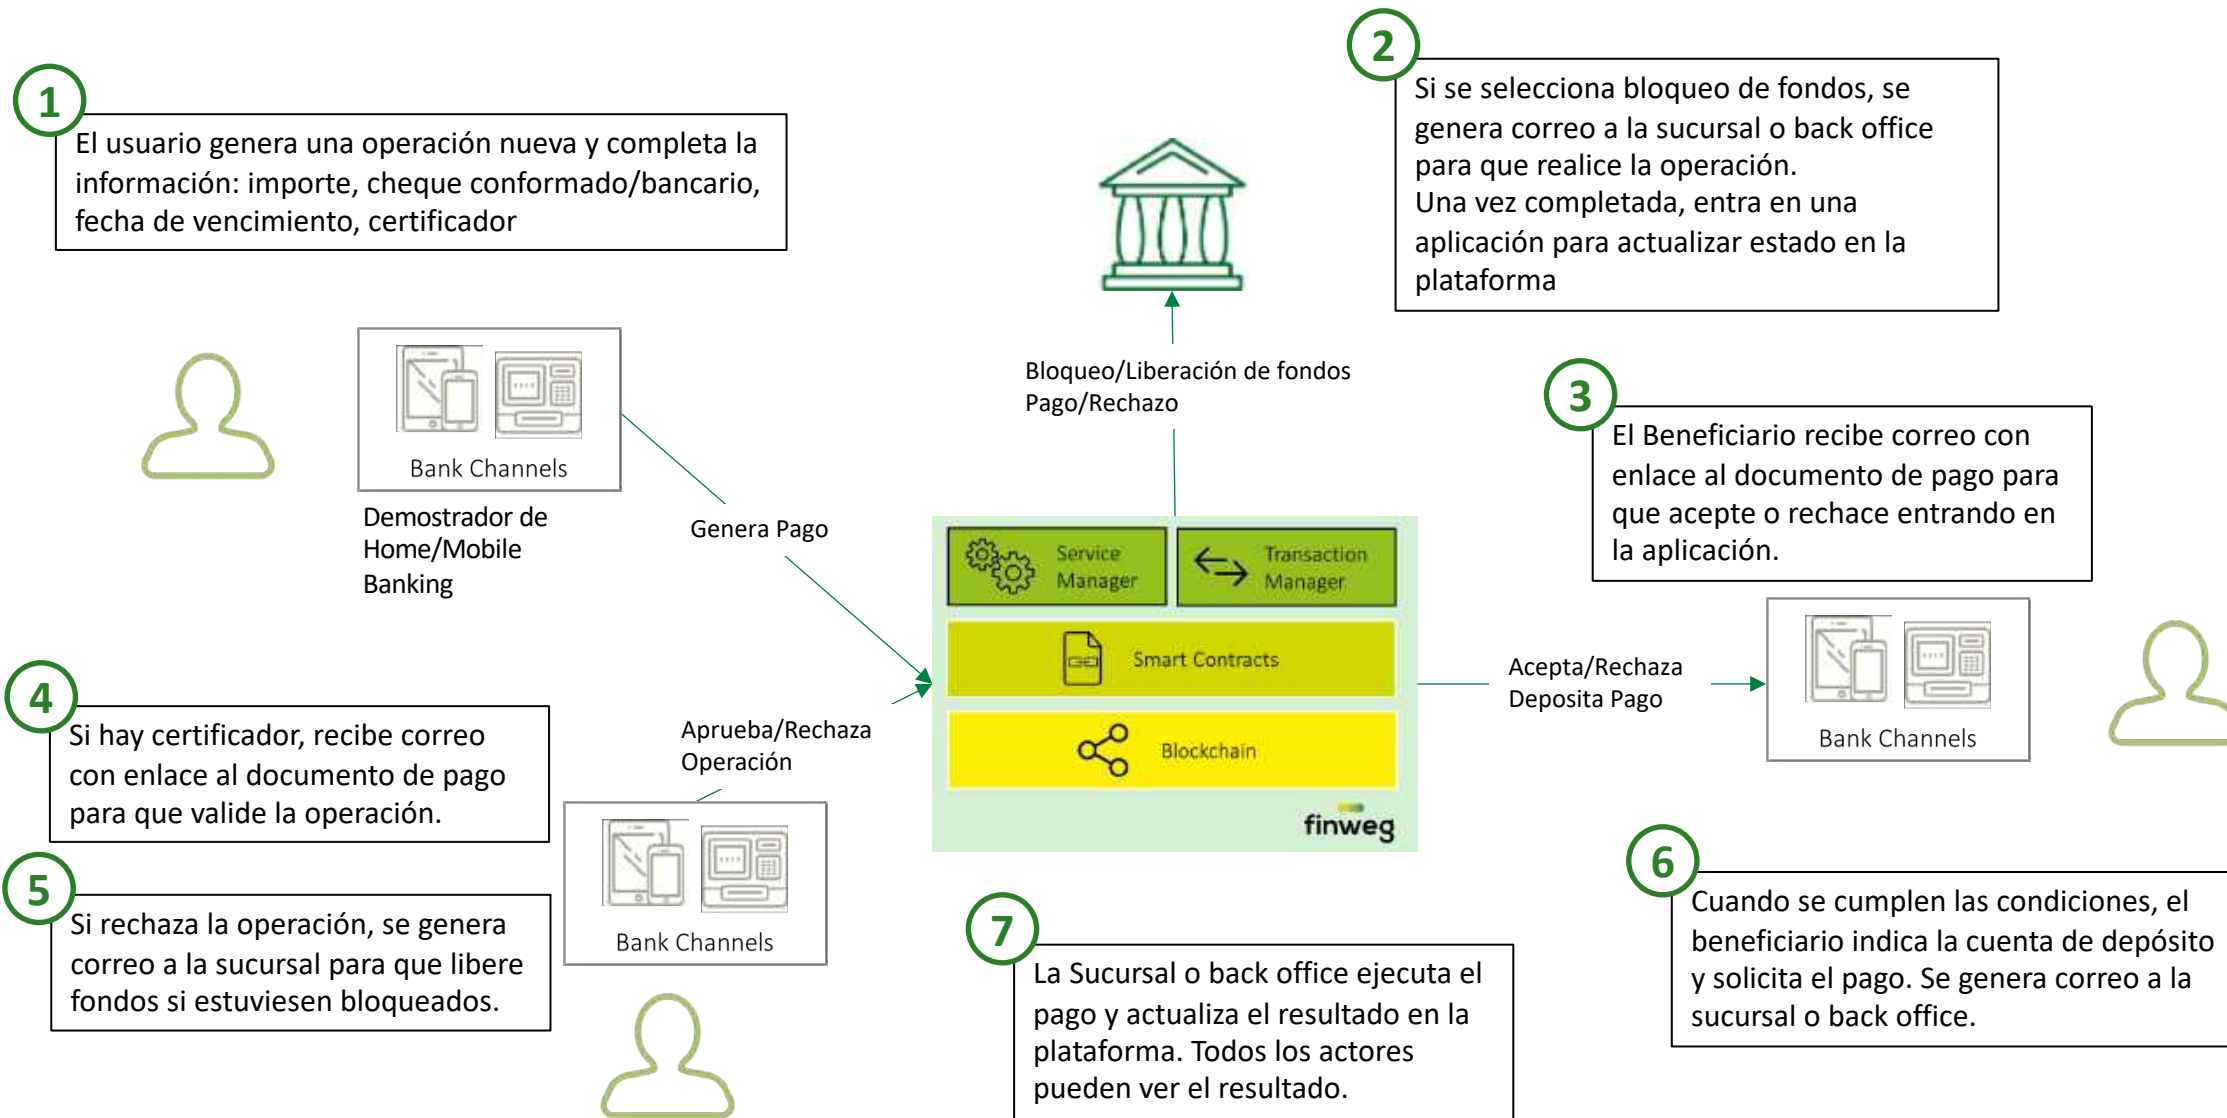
1

El usuario genera una operación nueva y completa la información: importe, cheque conformado/bancario, fecha de vencimiento, certificador

2

Si se selecciona bloqueo de fondos, se genera correo a la sucursal o back office para que realice la operación.
Una vez completada, entra en una aplicación para actualizar estado en la plataforma

Bank Channels

Demostrador de Home/Mobile Banking

Bloqueo/Liberación de fondos
Pago/Rechazo

3

El Beneficiario recibe correo con enlace al documento de pago para que acepte o rechace entrando en la aplicación.

Genera Pago

Service Manager

Transaction Manager

Smart Contracts

Blockchain

finweg

Acepta/Rechaza
Deposita Pago

Bank Channels

4

Si hay certificador, recibe correo con enlace al documento de pago para que valide la operación.

Aprueba/Rechaza
Operación

5

Si rechaza la operación, se genera correo a la sucursal para que libere fondos si estuviesen bloqueados.

Bank Channels

6

Cuando se cumplen las condiciones, el beneficiario indica la cuenta de depósito y solicita el pago. Se genera correo a la sucursal o back office.

7

La Sucursal o back office ejecuta el pago y actualiza el resultado en la plataforma. Todos los actores pueden ver el resultado.